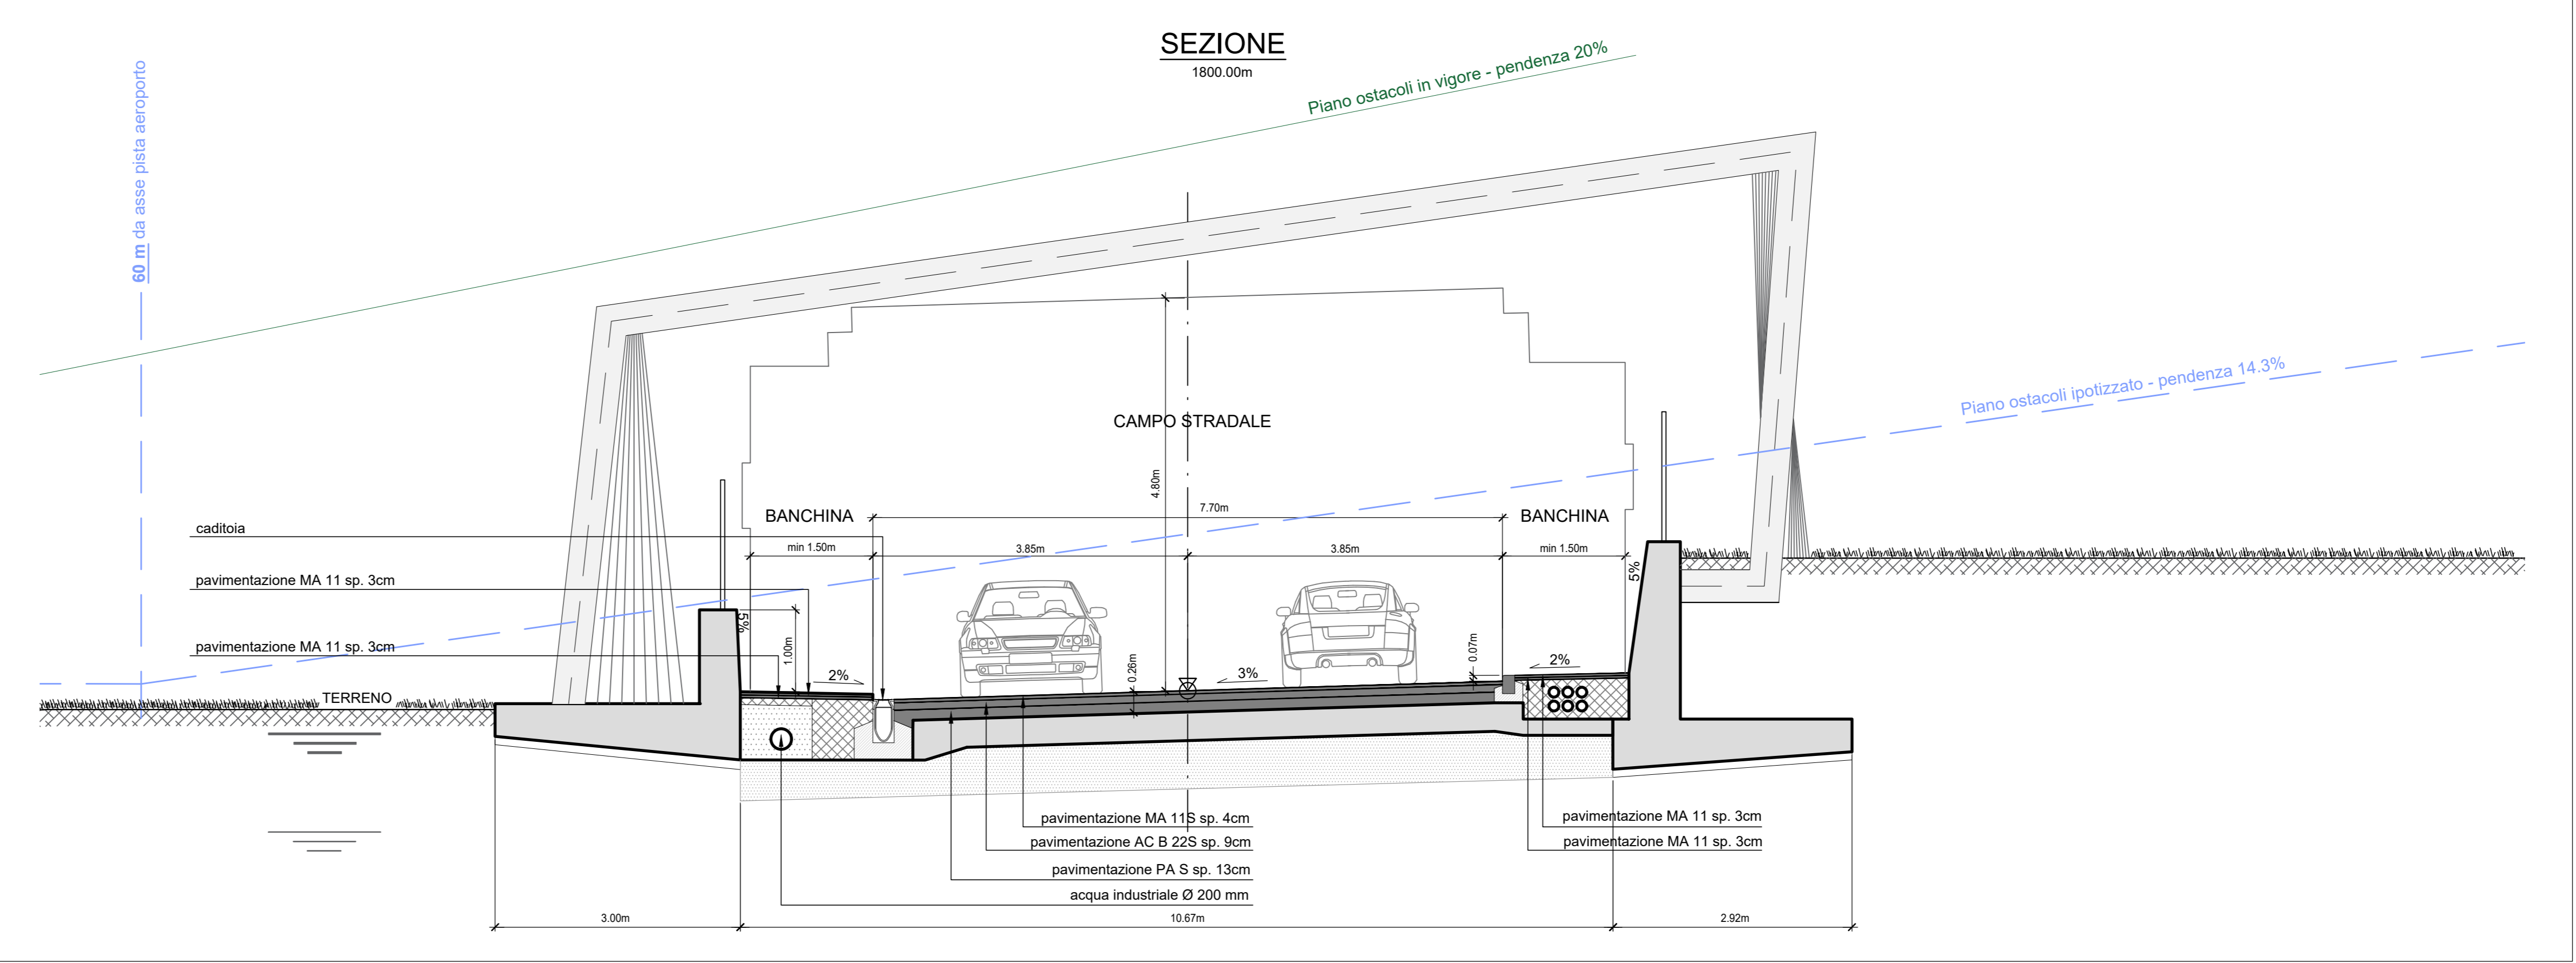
SEZIONE
1800.00m

Piano ostacoli in vigore - pendenza 20%

60 m da asse pista aeroporto

Piano ostacoli ipotizzato - pendenza 14.3%

CAMPO STRADALE

4.80m

7.70m

BANCHINA

BANCHINA

caditoia

min 1.50m

3.85m

3.85m

min 1.50m

pavimentazione MA 11 sp. 3cm

5%

5%

1.00m

pavimentazione MA 11 sp. 3cm

2%

0.26m

3%

0.07m

2%

TERRENO

pavimentazione MA 11S sp. 4cm

pavimentazione AC B 22S sp. 9cm

pavimentazione PA S sp. 13cm

acqua industriale Ø 200 mm

pavimentazione MA 11 sp. 3cm

pavimentazione MA 11 sp. 3cm

3.00m

10.67m

2.92m